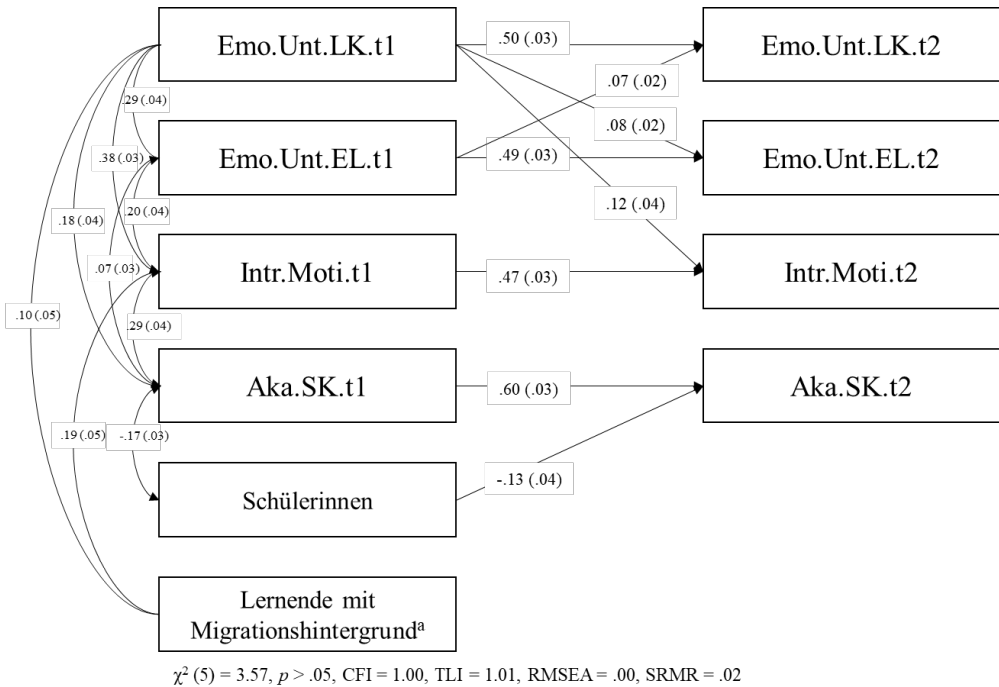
Emo.Unt.LK.t1

.50 (.03)

Emo.Unt.LK.t2

.07 (.02)

.29 (.04)

.08 (.02)

.38 (.03)

Emo.Unt.EL.t1

.49 (.03)

Emo.Unt.EL.t2

.18 (.04)

20 (.04)

.12 (.04)

.07 (.03)

Intr.Moti.t1

.47 (.03)

Intr.Moti.t2

.10 (.05)

29 (.04)

Aka.SK.t1

.60 (.03)

Aka.SK.t2

.19 (.05)

-.17 (.03)

-.13 (.04)

Schülerinnen

Lernende mit Migrationshintergrund$^a$

$\chi^2$ (5) = 3.57, $p$ > .05, CFI = 1.00, TLI = 1.01, RMSEA = .00, SRMR = .02